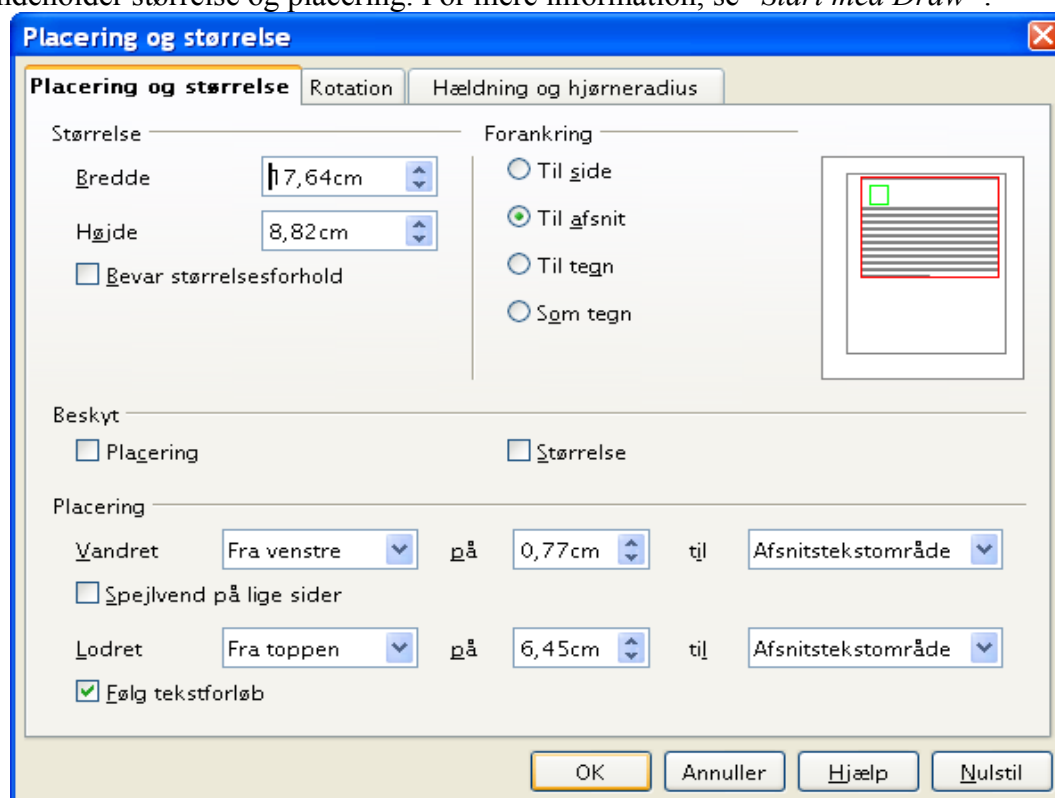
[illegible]ndeholder størrelse og placering. For mere information, se "Start med Draw".

Placering og størrelse

Placering og størrelse | Rotation | Hældning og hjørneradius

Størrelse

Bredde 17,64cm

Højde 8,82cm

Bevar størrelsesforhold

Forankring

Til side

Til afsnit

Til tegn

Som tegn

Beskyt

Placering

Størrelse

Placering

Vandret Fra venstre på 0,77cm til Afsnitstekstområde

Spejlvend på lige sider

Lodret Fra toppen på 6,45cm til Afsnitstekstområde

Følg tekstforløb

OK Annuller Hjælp Nulstil